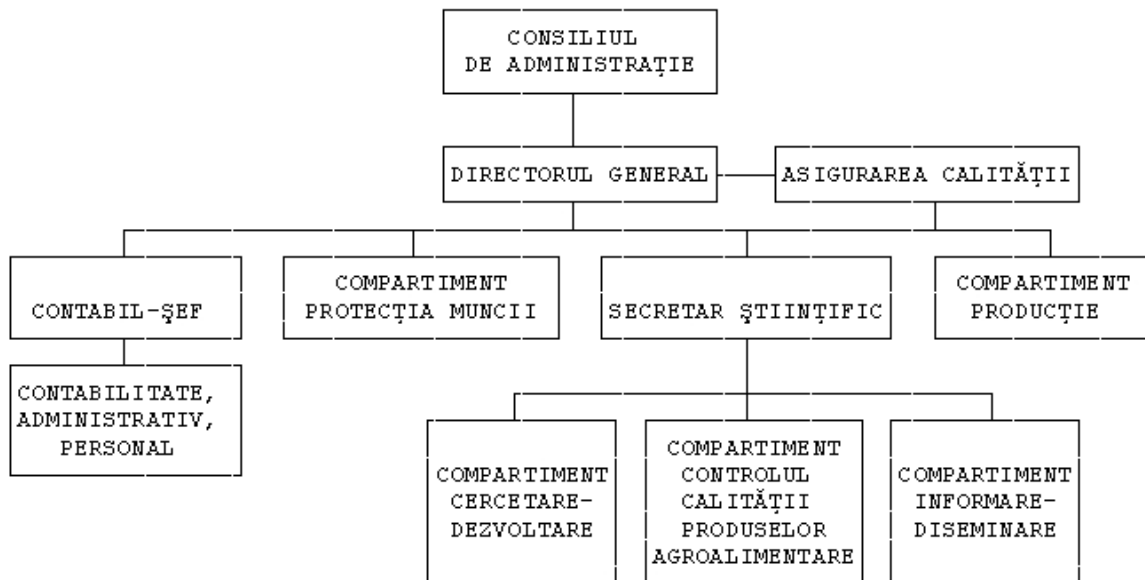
CONSILIUL DE ADMINISTRAȚIE

DIRECTORUL GENERAL

ASIGURAREA CALITĂȚII

CONTABIL-ŞEF

COMPARTIMENT PROTECȚIA MUNCII

SECRETAR ŞTIINȚIFIC

COMPARTIMENT PRODUCȚIE

CONTABILITATE, ADMINISTRATIV, PERSONAL

COMPARTIMENT CERCETARE-DEZVOLTARE

COMPARTIMENT CONTROLUL CALITĂȚII PRODUSELOR AGROALIMENTARE

COMPARTIMENT INFORMARE-DISEMINARE